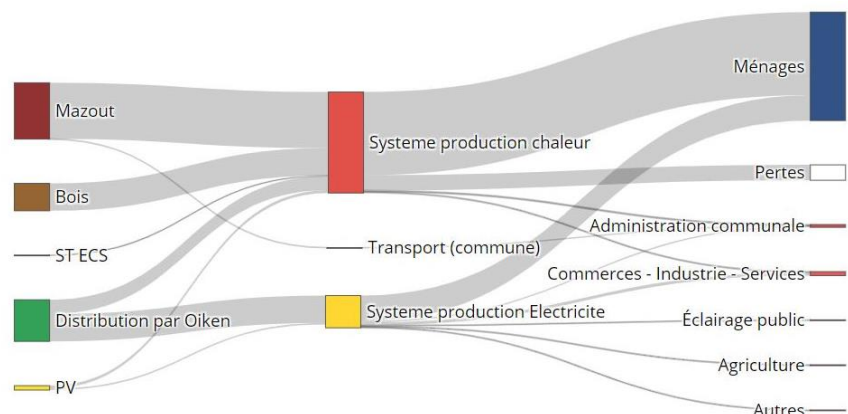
Mazout
Bois
ST ECS
Distribution par Oiken
PV
Systeme production chaleur
Transport (commune)
Systeme production Electricite
Ménages
Pertes
Administration communale
Commerces - Industrie - Services
Éclairage public
Agriculture
Autres